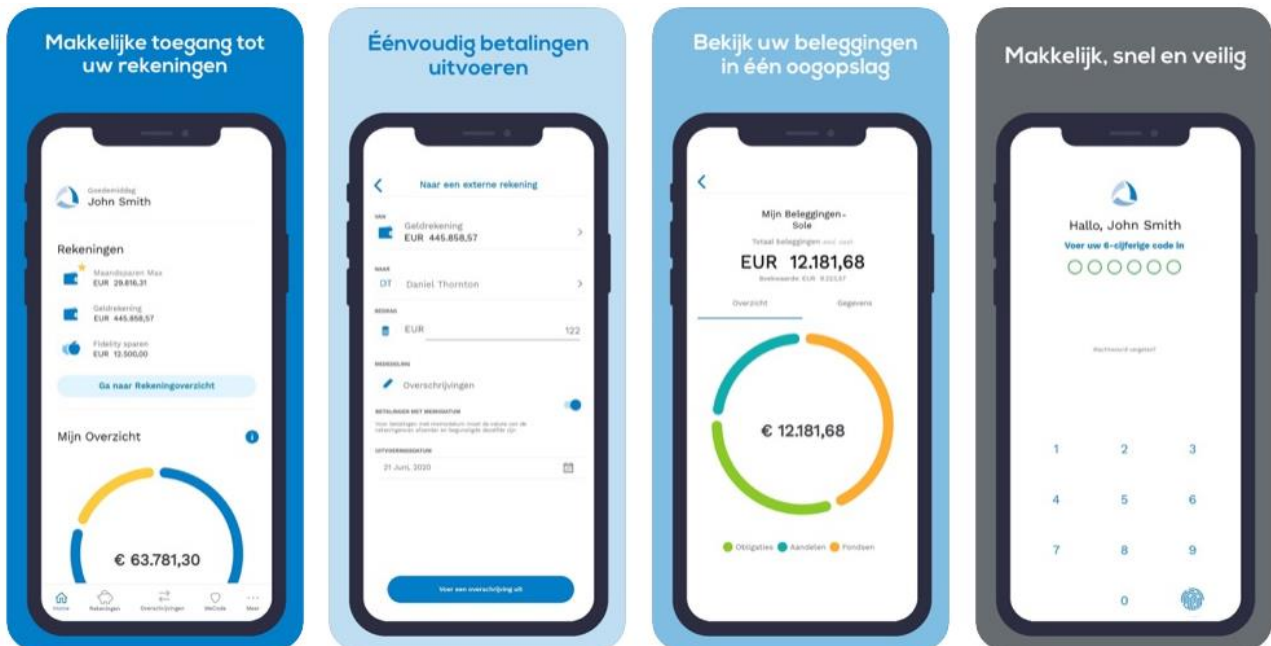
Makkelijke toegang tot uw rekeningen

Goedemiddag
John Smith

Rekeningen

Maandsparen Max
EUR 29.616,31

Geldrekening
EUR 445.858,57

Fidelity sparen
EUR 12.500,00

Ga naar Rekeningoverzicht

Mijn Overzicht

€ 63.781,30

Home Rekeningen Overschrijvingen MeCode Meer

Éénvoudig betalingen uitvoeren

Naar een externe rekening

VAN
Geldrekening
EUR 445.858,57

NAAR
DT Daniel Thornton

BEDRAG
EUR 122

MEDEDELING
Overschrijvingen

BETALINGEN MET MEDEDATUM
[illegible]

UITVOERINGSDATUM
21 Juni, 2020

Voer een overschrijving uit

Bekijk uw beleggingen in één oogopslag

Mijn Beleggingen - Sole
Totaal beleggingen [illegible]
EUR 12.181,68
Boekwaarde: EUR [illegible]

Overzicht Gegevens

€ 12.181,68

Obligaties Aandelen Fondsen

Makkelijk, snel en veilig

Hallo, John Smith
Voer uw 6-cijferige code in

Wachtwoord vergeten?

1 2 3
4 5 6
7 8 9
0